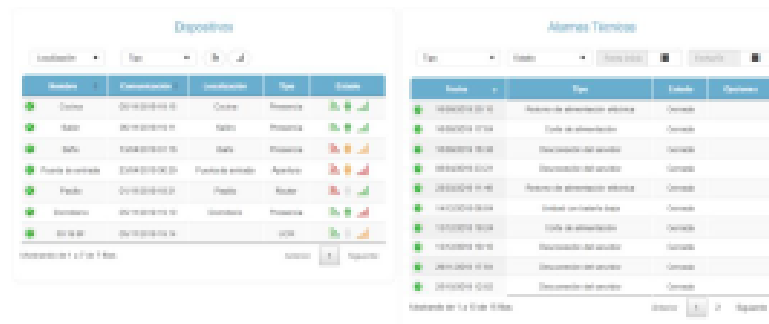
Dispositivos

Localización

Tipo

| Nombre | Comunicación | Localización | Tipo | Estado |
|---|---|---|---|---|
| Cocina | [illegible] | Cocina | Presencia | |
| Salón | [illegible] | Salón | Presencia | |
| Baño | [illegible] | Baño | Presencia | |
| Puerta de entrada | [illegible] | Puerta de entrada | Apertura | |
| Pasillo | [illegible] | Pasillo | Router | |
| Dormitorio | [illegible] | Dormitorio | Presencia | |
| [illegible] | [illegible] | | UCR | |

Mostrando de 1 a 7 de 7 filas

Anterior 1 Siguiente

Alarmas Técnicas

Tipo

Estado

| Fecha | Tipo | Estado | Opciones |
|---|---|---|---|
| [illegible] | Retorno de alimentación eléctrica | Cerrada | |
| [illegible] | Corte de alimentación | Cerrada | |
| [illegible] | Desconexión del emisor | Cerrada | |
| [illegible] | Desconexión del emisor | Cerrada | |
| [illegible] | Retorno de alimentación eléctrica | Cerrada | |
| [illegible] | Unidad con batería baja | Cerrada | |
| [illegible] | Corte de alimentación | Cerrada | |
| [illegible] | Desconexión del emisor | Cerrada | |
| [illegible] | Desconexión del emisor | Cerrada | |
| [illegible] | Desconexión del emisor | Cerrada | |

Mostrando de 1 a 10 de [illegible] filas

Anterior 1 2 Siguiente